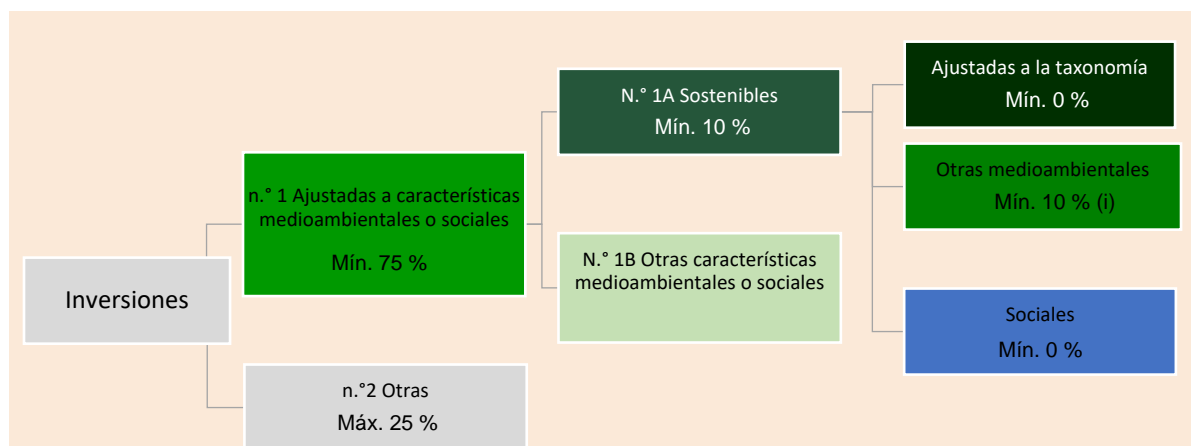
Inversiones

n.° 1 Ajustadas a características medioambientales o sociales

Mín. 75 %

n.°2 Otras
Máx. 25 %

N.° 1A Sostenibles
Mín. 10 %

N.° 1B Otras características medioambientales o sociales

Ajustadas a la taxonomía
Mín. 0 %

Otras medioambientales
Mín. 10 % (i)

Sociales
Mín. 0 %